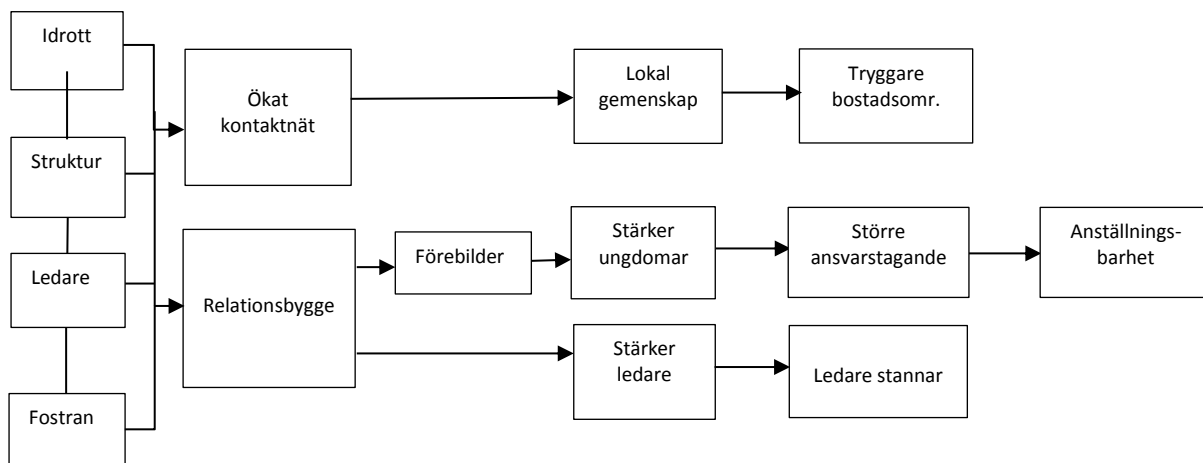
Idrott

Struktur

Ledare

Fostran

Ökat kontaktnät

Lokal gemenskap

Tryggare bostadsomr.

Relationsbygge

Förebilder

Stärker ungdomar

Större ansvarstagande

Anställningsbarhet

Stärker ledare

Ledare stannar